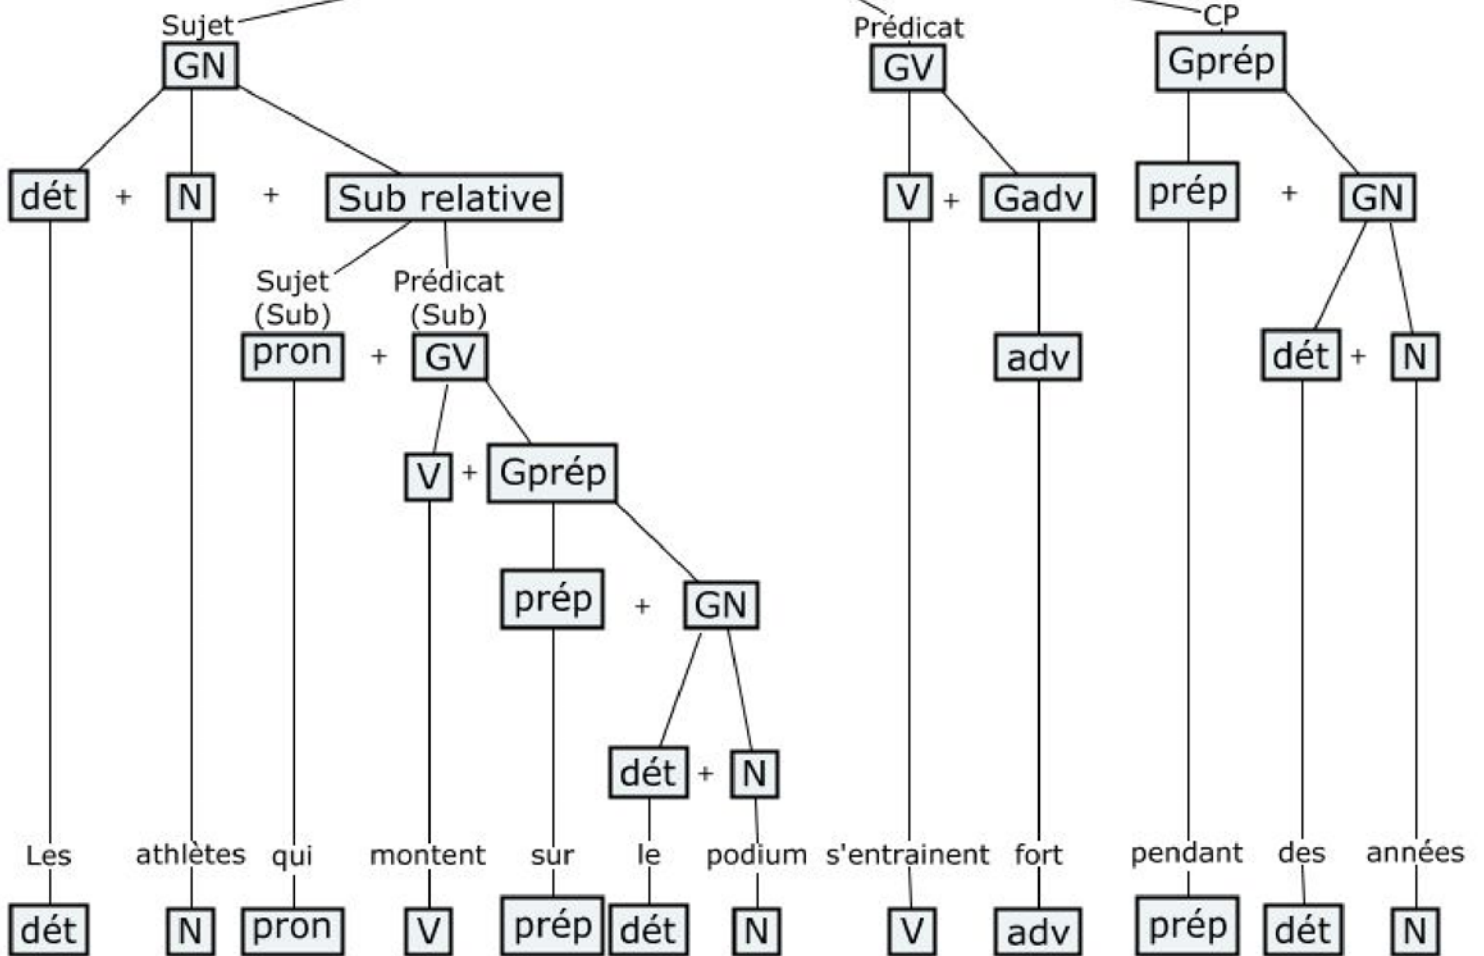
Sujet
GN
dét + N + Sub relative
Sujet (Sub)
Prédicat (Sub)
pron + GV
V + Gprép
prép + GN
dét + N

Prédicat
GV
V + Gadv
adv

CP
Gprép
prép + GN
dét + N

Les athlètes qui montent sur le podium s'entrainent fort pendant des années

dét N pron V prép dét N V adv prép dét N